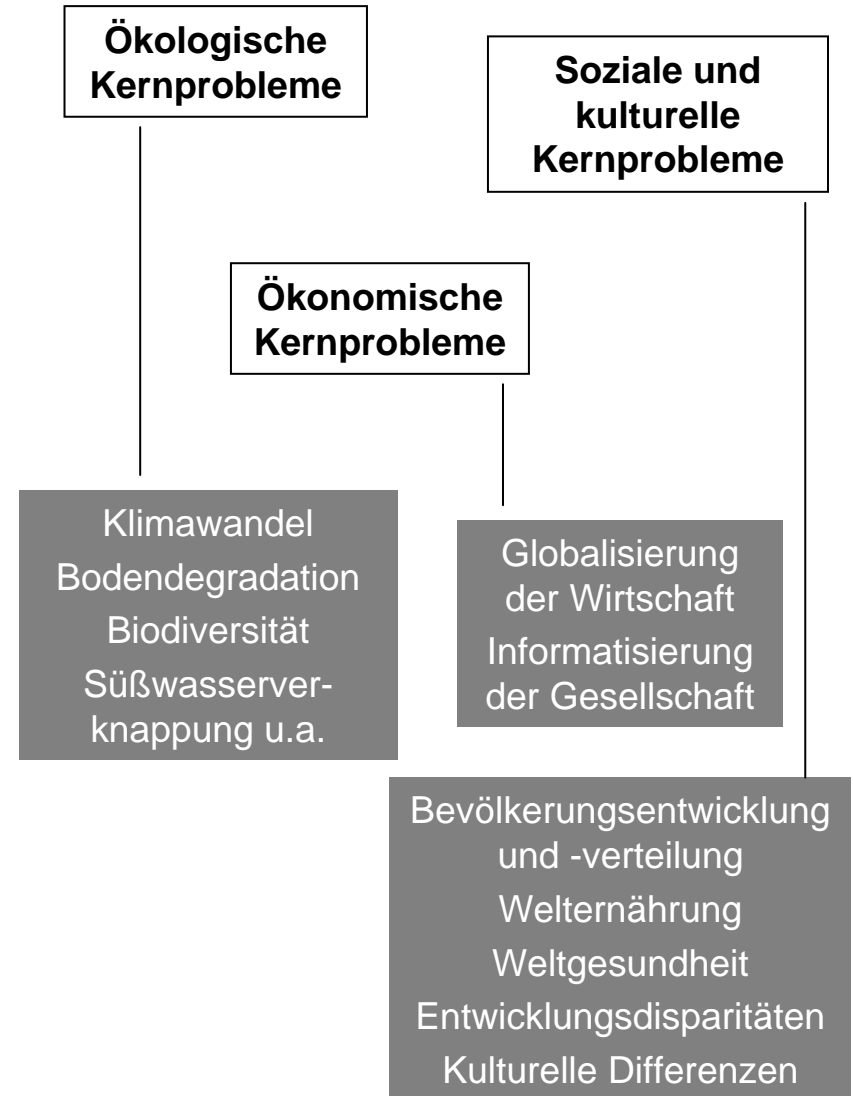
Ökologische Kernprobleme

Soziale und kulturelle Kernprobleme

Ökonomische Kernprobleme

Klimawandel
Bodendegradation
Biodiversität
Süßwasserverknappung u.a.

Globalisierung der Wirtschaft
Informatisierung der Gesellschaft

Bevölkerungsentwicklung und -verteilung
Welternährung
Weltgesundheit
Entwicklungsdisparitäten
Kulturelle Differenzen